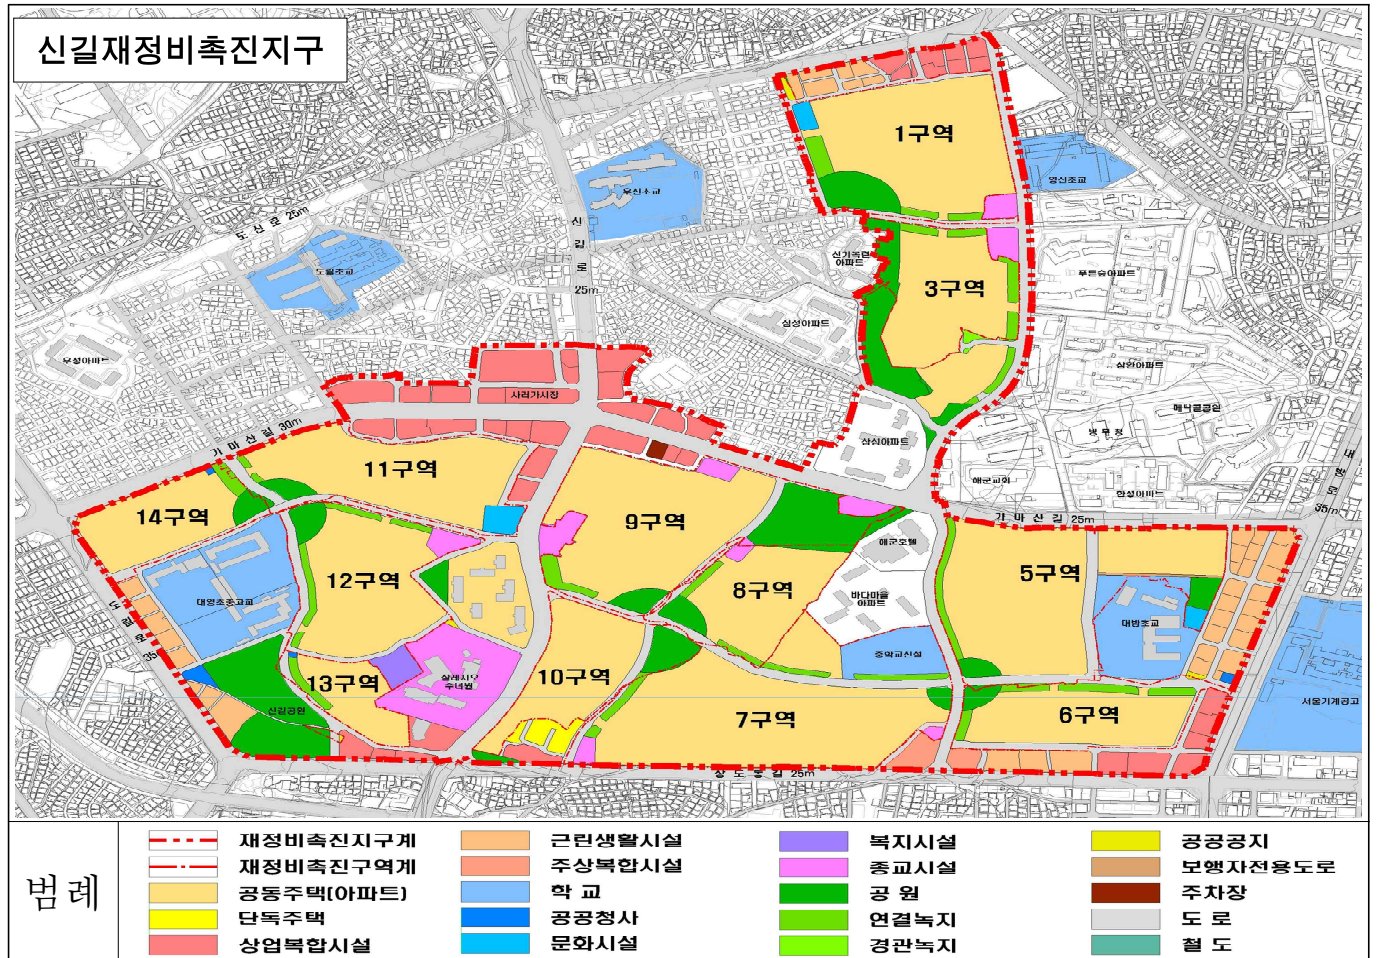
신길재정비촉진지구

1구역
3구역
5구역
6구역
7구역
8구역
9구역
10구역
11구역
12구역
13구역
14구역

도신로 25m
신길로 25m
가마산길 30m
가마산길 25m
상도동길 25m
여의대방로 35m
대방로 35m

우신초교
영신초교
도림초교
신기주택아파트
푸른숲아파트
삼성아파트
삼환아파트
우성아파트
사러가시장
삼성아파트
해군공원
병무청
해군회관
한성아파트
해군호텔
바다마을아파트
대영초중고교
대방초교
중앙교시설
살레시오수녀원
신길공원
서울기계공고

범례
재정비촉진지구계
재정비촉진구역계
공동주택(아파트)
단독주택
상업복합시설
근린생활시설
주상복합시설
학 교
공공청사
문화시설
복지시설
종교시설
공 원
연결녹지
경관녹지
공공공지
보행자전용도로
주차장
도 로
철 도